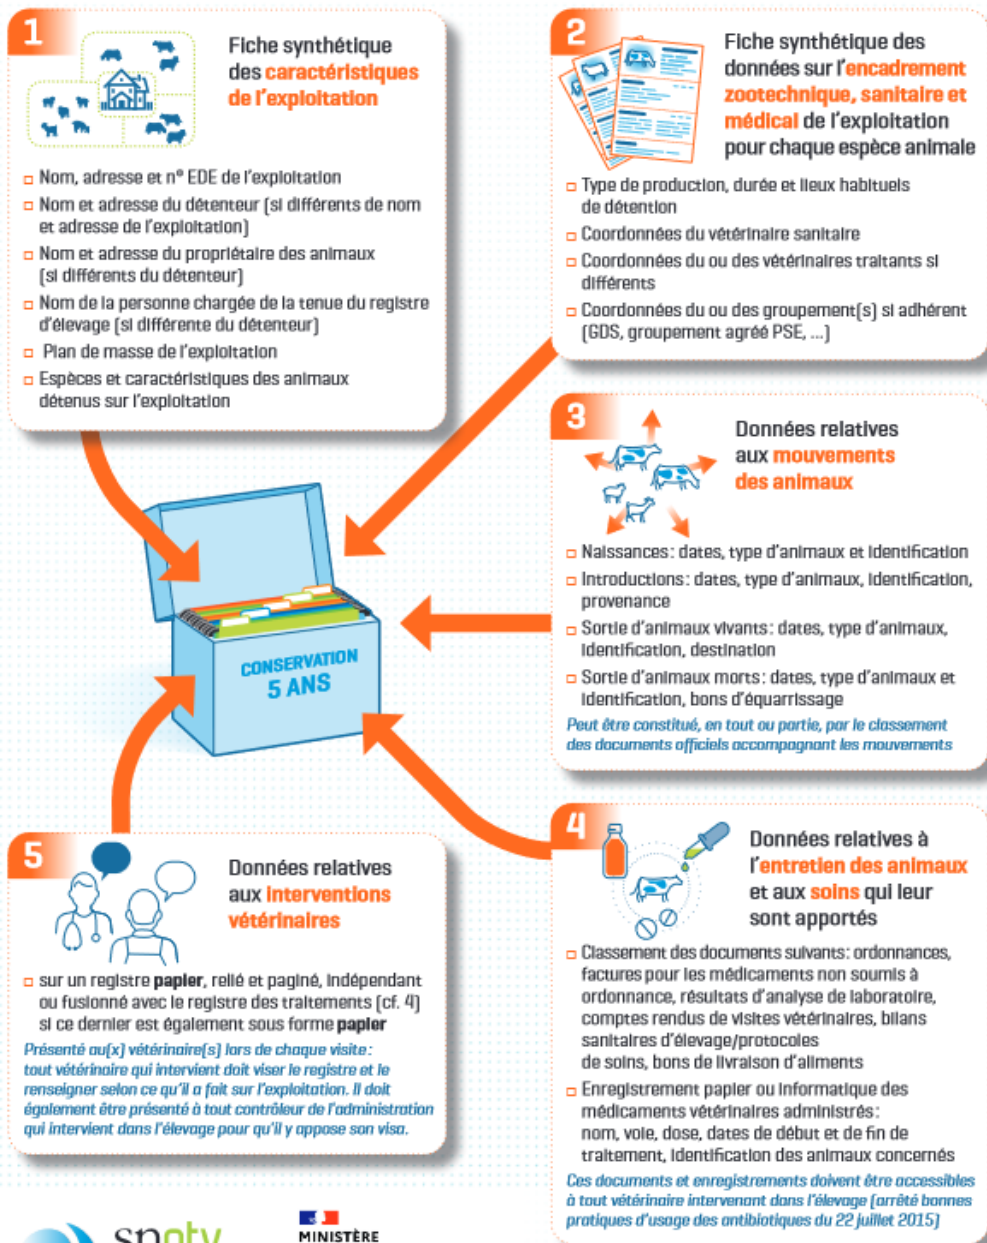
1

Fiche synthétique des caractéristiques de l'exploitation

Nom, adresse et n° EDE de l'exploitation

Nom et adresse du détenteur (si différents de nom et adresse de l'exploitation)

Nom et adresse du propriétaire des animaux (si différents du détenteur)

Nom de la personne chargée de la tenue du registre d'élevage (si différente du détenteur)

Plan de masse de l'exploitation

Espèces et caractéristiques des animaux détenus sur l'exploitation

2

Fiche synthétique des données sur l'encadrement zootechnique, sanitaire et médical de l'exploitation pour chaque espèce animale

Type de production, durée et lieux habituels de détention

Coordonnées du vétérinaire sanitaire

Coordonnées du ou des vétérinaires traitants si différents

Coordonnées du ou des groupement(s) si adhérent (GDS, groupement agréé PSE, ...)

3

Données relatives aux mouvements des animaux

Naissances: dates, type d'animaux et identification

Introductions: dates, type d'animaux, identification, provenance

Sortie d'animaux vivants: dates, type d'animaux, identification, destination

Sortie d'animaux morts: dates, type d'animaux et identification, bons d'équarrissage

Peut être constitué, en tout ou partie, par le classement des documents officiels accompagnant les mouvements

CONSERVATION 5 ANS

4

Données relatives à l'entretien des animaux et aux soins qui leur sont apportés

Classement des documents suivants: ordonnances, factures pour les médicaments non soumis à ordonnance, résultats d'analyse de laboratoire, comptes rendus de visites vétérinaires, bilans sanitaires d'élevage/protocoles de soins, bons de livraison d'aliments

Enregistrement papier ou informatique des médicaments vétérinaires administrés: nom, voie, dose, dates de début et de fin de traitement, identification des animaux concernés

Ces documents et enregistrements doivent être accessibles à tout vétérinaire intervenant dans l'élevage (arrêté bonnes pratiques d'usage des antibiotiques du 22 juillet 2015)

5

Données relatives aux interventions vétérinaires

sur un registre papier, relié et paginé, indépendant ou fusionné avec le registre des traitements (cf. 4) si ce dernier est également sous forme papier

Présenté au(x) vétérinaire(s) lors de chaque visite: tout vétérinaire qui intervient doit viser le registre et le renseigner selon ce qu'il a fait sur l'exploitation. Il doit également être présenté à tout contrôleur de l'administration qui intervient dans l'élevage pour qu'il y appose son visa.

sngtv

MINISTÈRE